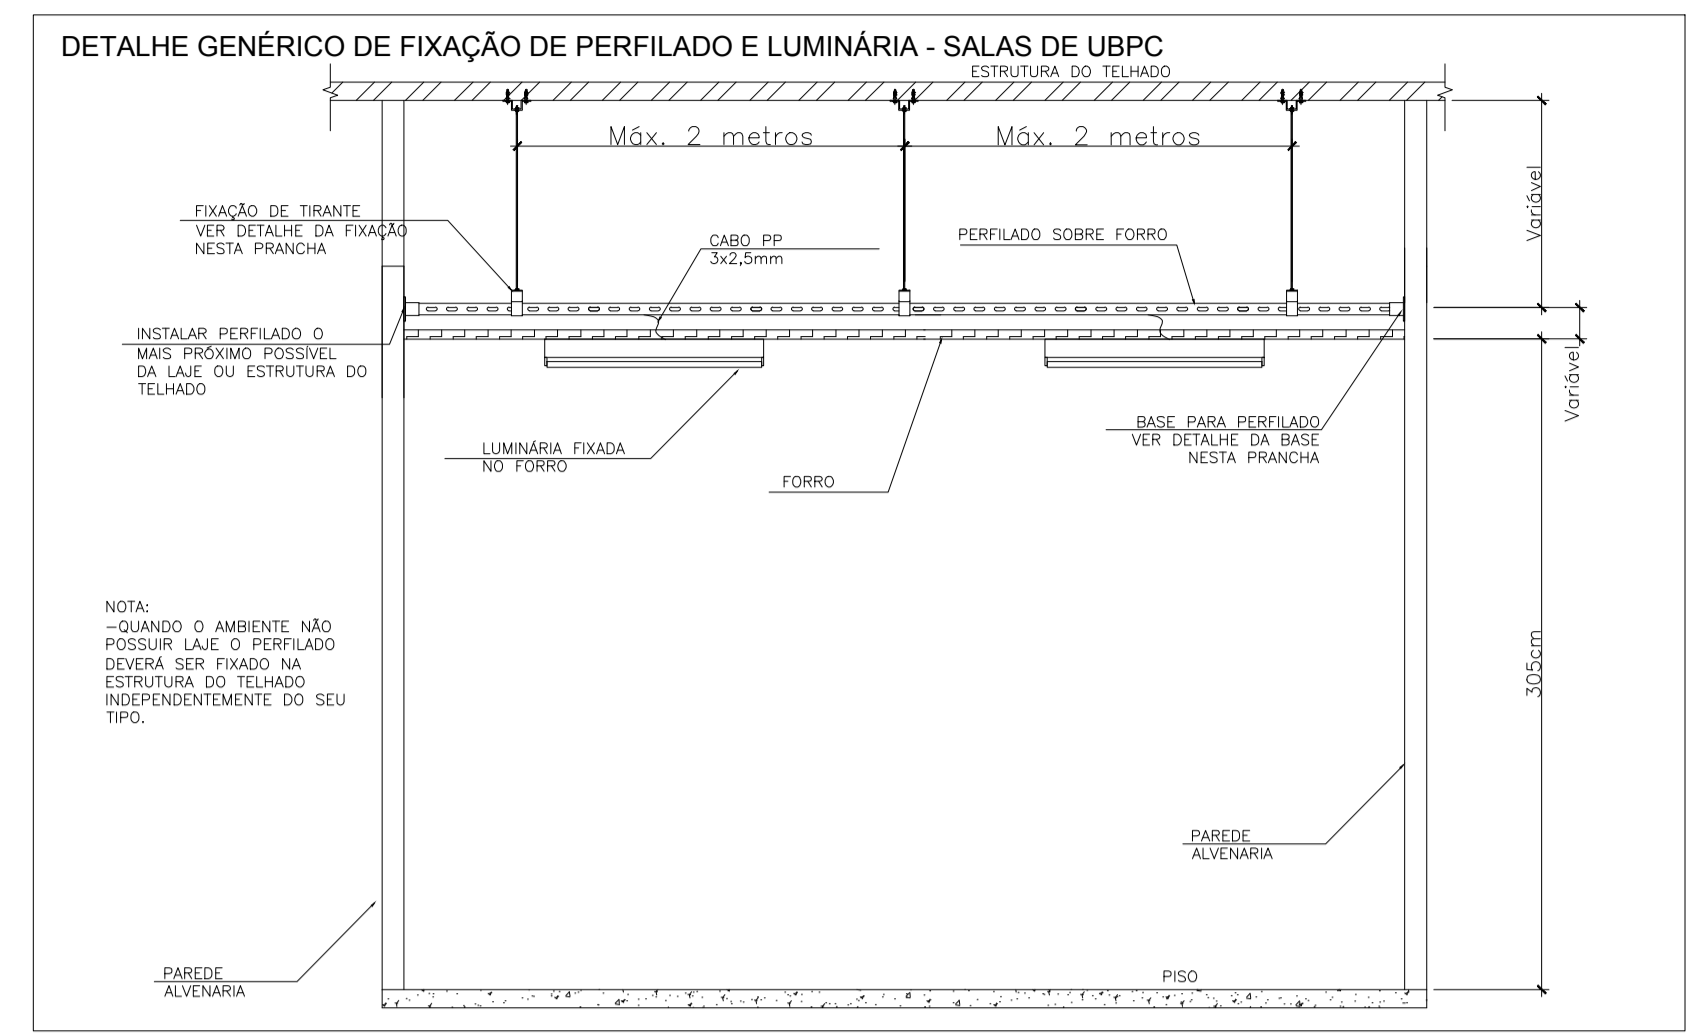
DETALHE GENÉRICO DE FIXAÇÃO DE PERFILADO E LUMINÁRIA - SALAS DE UBPC

ESTRUTURA DO TELHADO

Máx. 2 metros

Máx. 2 metros

Variável

FIXAÇÃO DE TIRANTE
VER DETALHE DA FIXAÇÃO
NESTA PRANCHA

CABO PP
3x2,5mm

PERFILADO SOBRE FORRO

INSTALAR PERFILADO O
MAIS PRÓXIMO POSSÍVEL
DA LAJE OU ESTRUTURA DO
TELHADO

Variável

LUMINÁRIA FIXADA
NO FORRO

FORRO

BASE PARA PERFILADO
VER DETALHE DA BASE
NESTA PRANCHA

NOTA:
-QUANDO O AMBIENTE NÃO POSSUIR LAJE O PERFILADO DEVERÁ SER FIXADO NA ESTRUTURA DO TELHADO INDEPENDENTEMENTE DO SEU TIPO.

305cm

PAREDE
ALVENARIA

PAREDE
ALVENARIA

PISO